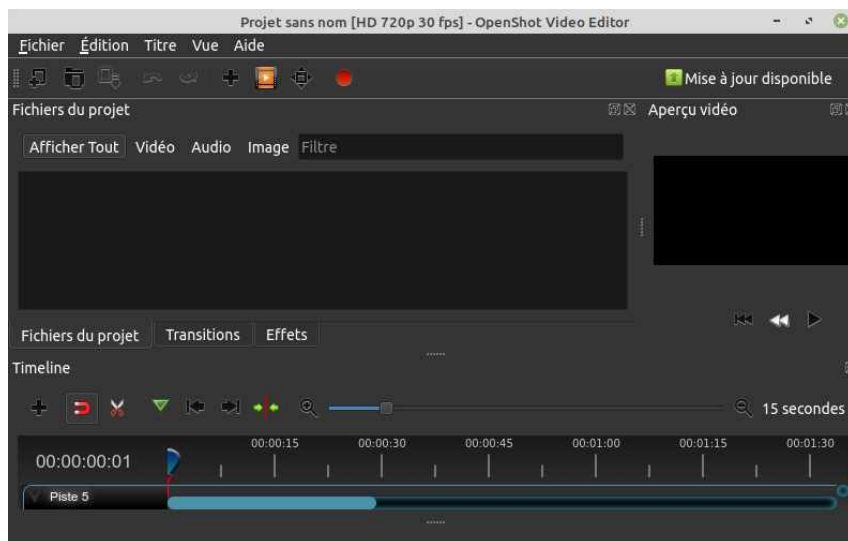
Projet sans nom [HD 720p 30 fps] - OpenShot Video Editor

Fichier Édition Titre Vue Aide

Mise à jour disponible

Fichiers du projet

Aperçu vidéo

Afficher Tout Vidéo Audio Image Filtre

Fichiers du projet Transitions Effets

Timeline

15 secondes

00:00:00:01

00:00:15 00:00:30 00:00:45 00:01:00 00:01:15 00:01:30

Piste 5